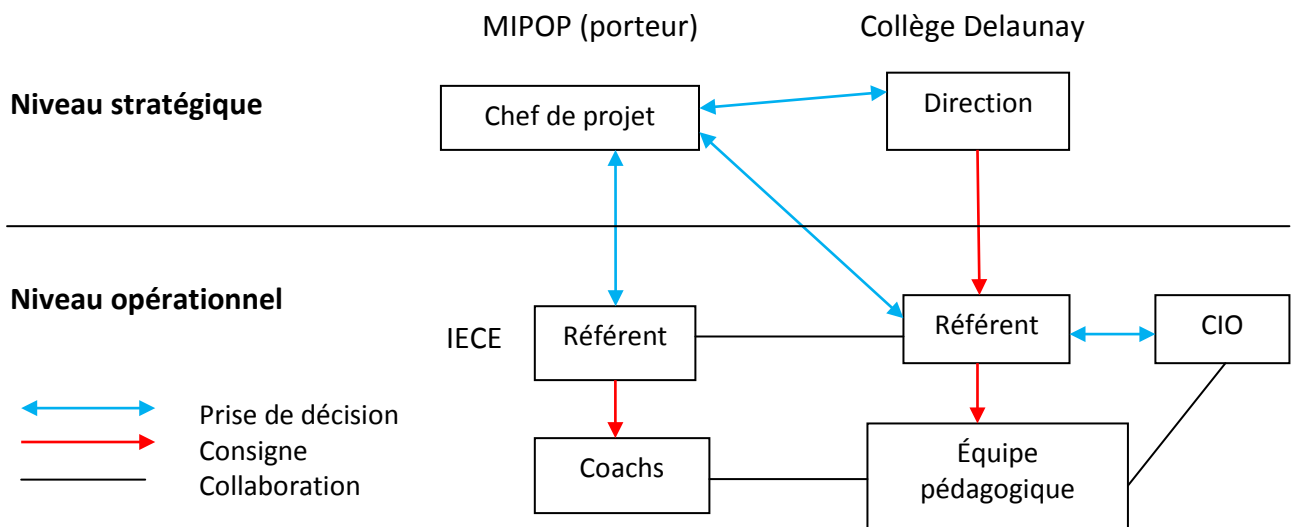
MIPOP (porteur)

Collège Delaunay

Niveau stratégique

Chef de projet

Direction

Niveau opérationnel

IECE

Référent

Référent

CIO

Prise de décision

Consigne

Collaboration

Coachs

Équipe pédagogique